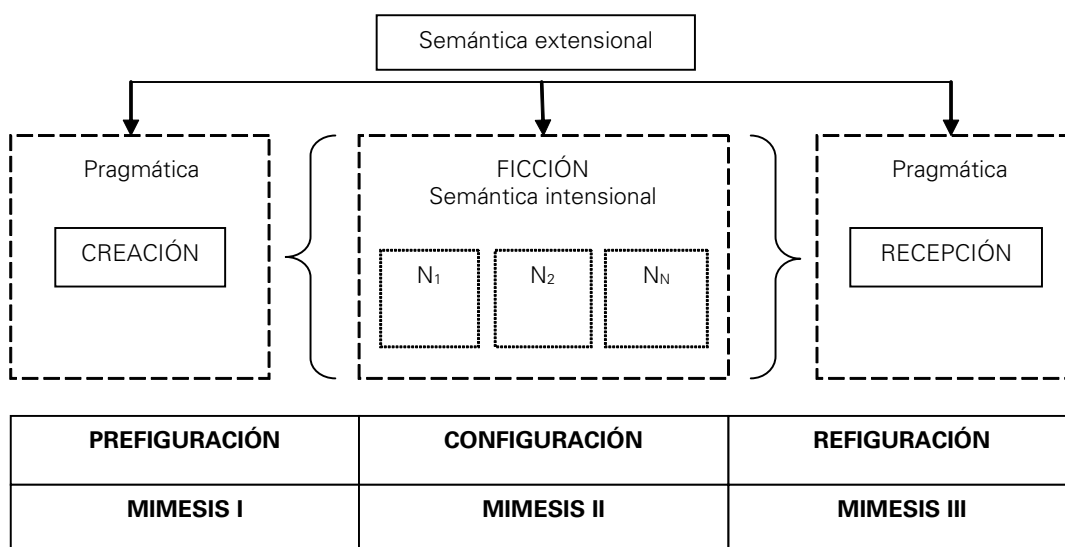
Semántica extensional

Pragmática

CREACIÓN

FICCIÓN
Semántica intensional

$N_1$

$N_2$

$N_N$

Pragmática

RECEPCIÓN

| PREFIGURACIÓN | CONFIGURACIÓN | REFIGURACIÓN |
|---|---|---|
| MIMESIS I | MIMESIS II | MIMESIS III |